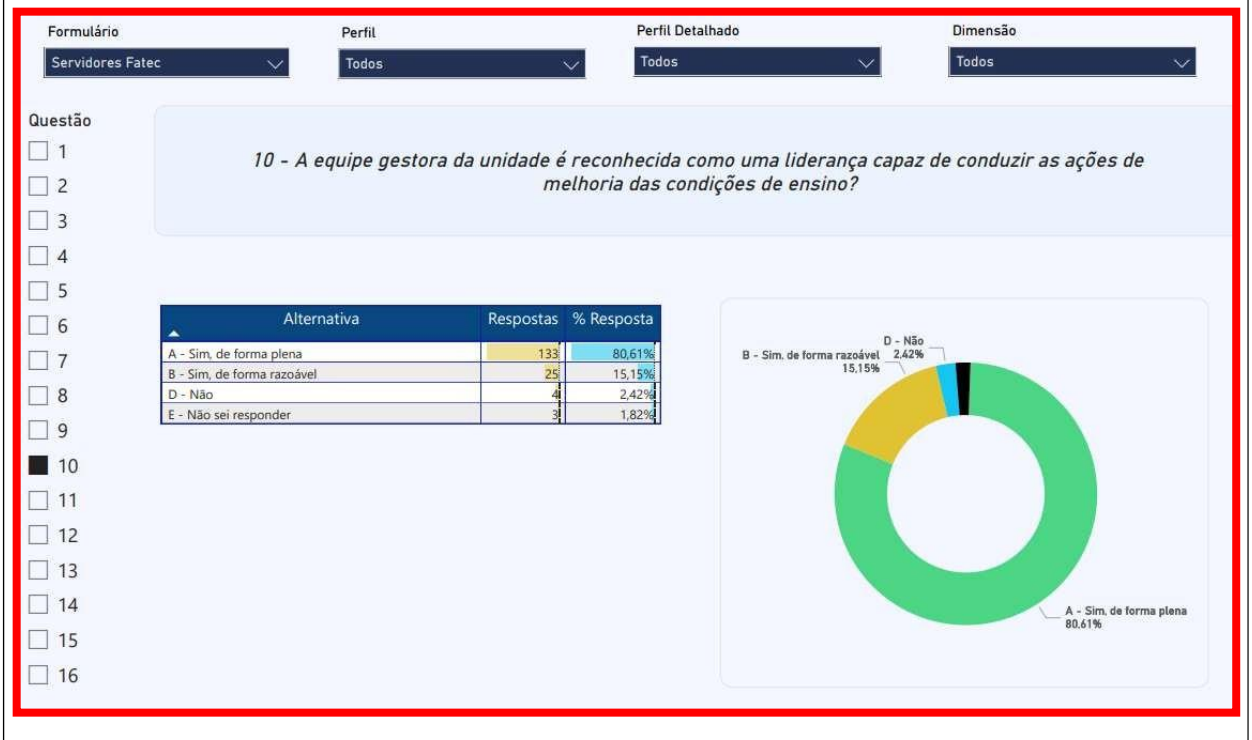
Formulário
Servidores Fatec

Perfil
Todos

Perfil Detalhado
Todos

Dimensão
Todos

Questão
1
2
3
4
5
6
7
8
9
10
11
12
13
14
15
16

10 - A equipe gestora da unidade é reconhecida como uma liderança capaz de conduzir as ações de melhoria das condições de ensino?

| Alternativa | Respostas | % Resposta |
|---|---|---|
| A - Sim, de forma plena | 133 | 80,61% |
| B - Sim, de forma razoável | 25 | 15,15% |
| D - Não | 4 | 2,42% |
| E - Não sei responder | 3 | 1,82% |

D - Não
2,42%
B - Sim, de forma razoável
15,15%
A - Sim, de forma plena
80,61%